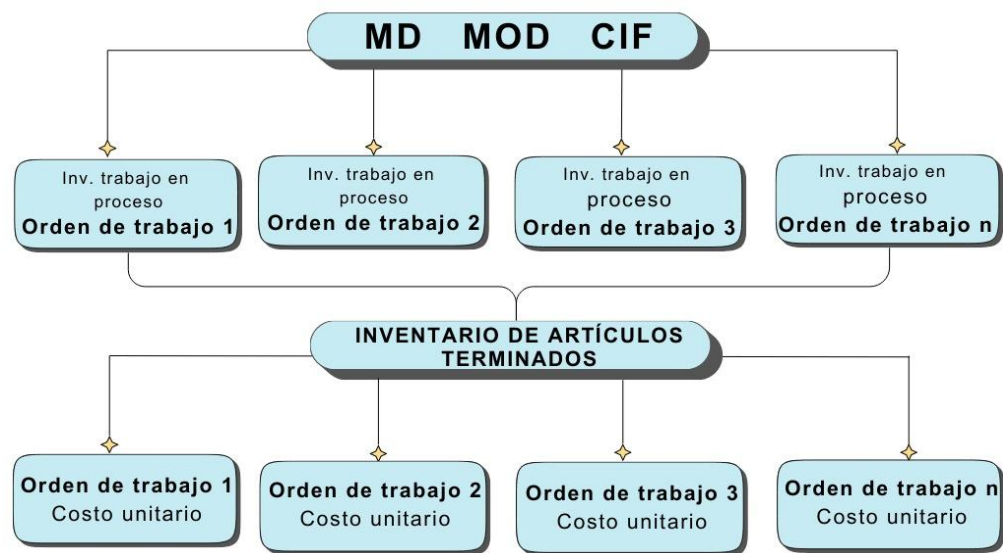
MD MOD CIF

Inv. trabajo en proceso
Orden de trabajo 1

Inv. trabajo en proceso
Orden de trabajo 2

Inv. trabajo en proceso
Orden de trabajo 3

Inv. trabajo en proceso
Orden de trabajo n

INVENTARIO DE ARTÍCULOS TERMINADOS

Orden de trabajo 1
Costo unitario

Orden de trabajo 2
Costo unitario

Orden de trabajo 3
Costo unitario

Orden de trabajo n
Costo unitario